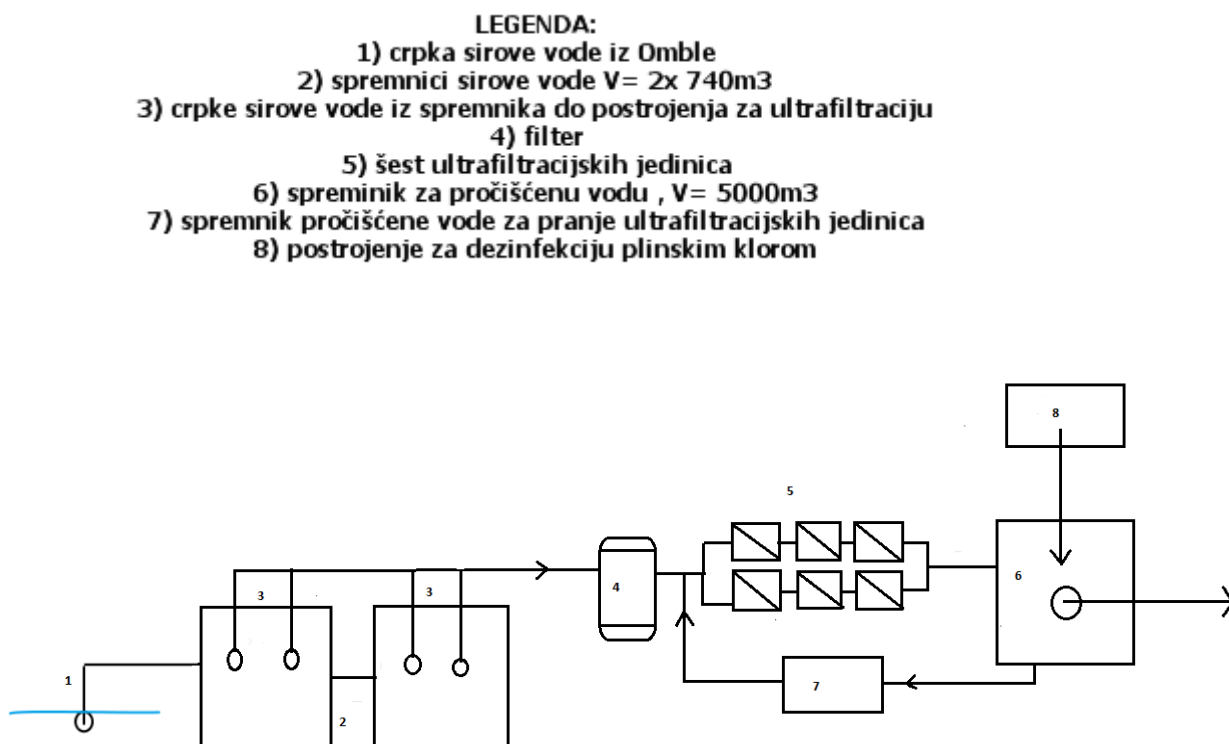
LEGENDA:
1) crpka sirove vode iz Omble
2) spremnici sirove vode V= 2x 740m3
3) crpke sirove vode iz spremnika do postrojenja za ultrafiltraciju
4) filter
5) šest ultrafiltracijskih jedinica
6) spreminik za pročišćenu vodu , V= 5000m3
7) spremnik pročišćene vode za pranje ultrafiltracijskih jedinica
8) postrojenje za dezinfekciju plinskim klorom

8

5

3

3

4

6

1

2

7